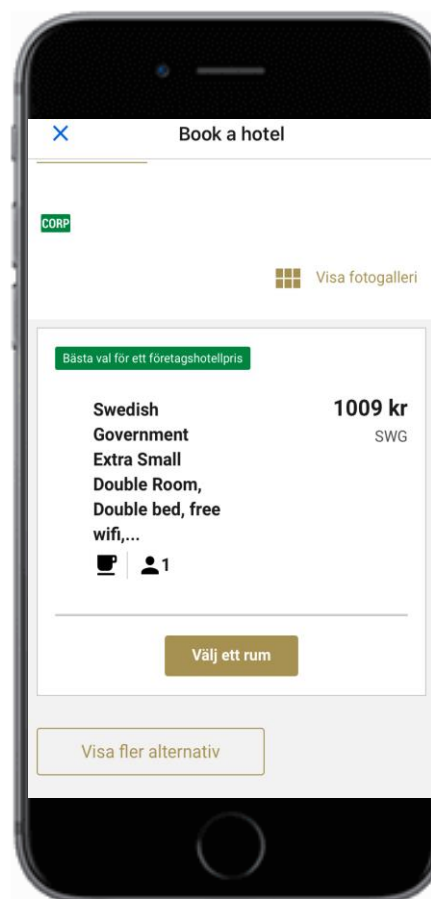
×

Book a hotel

CORP

Visa fotogalleri

Bästa val för ett företagshotellpris

Swedish Government Extra Small Double Room, Double bed, free wifi,...

1

1009 kr

SWG

Välj ett rum

Visa fler alternativ